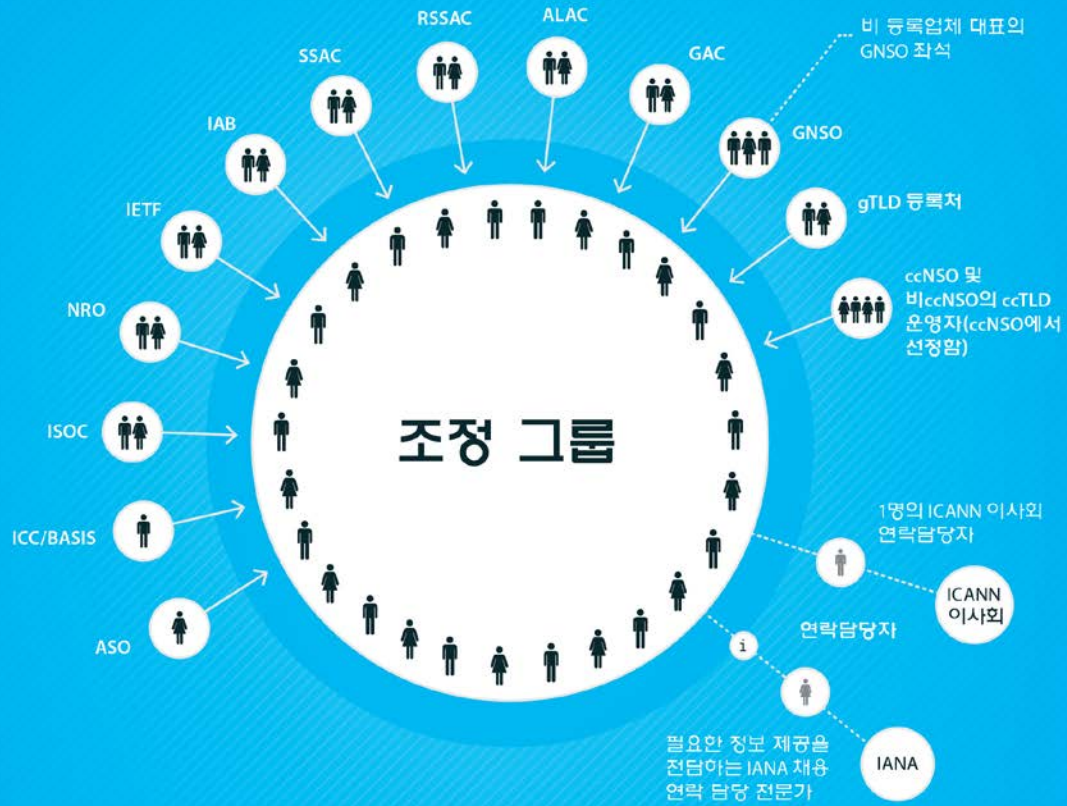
RSSAC

ALAC

SSAC

GAC

비 등록업체 대표의 GNSO 좌석

IAB

GNSO

IETF

gTLD 등록처

NRO

ccNSO 및 비ccNSO의 ccTLD 운영자(ccNSO에서 선정함)

ISOC

조정 그룹

ICC/BASIS

1명의 ICANN 이사회 연락담당자

ICANN 이사회

ASO

연락담당자

i

필요한 정보 제공을 전담하는 IANA 채용 연락 담당 전문가

IANA